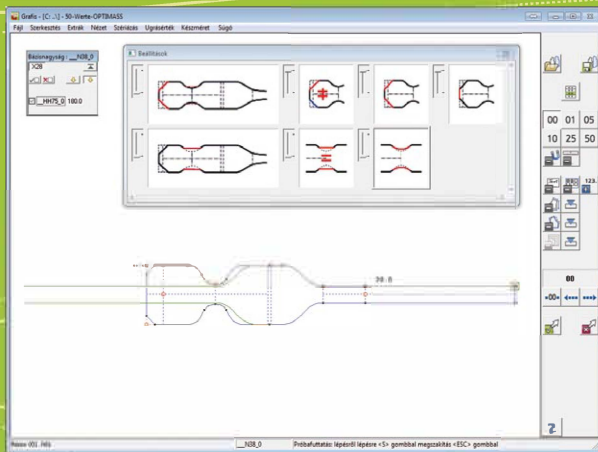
Grafis - [C: ...] - 50-Werte-OPTIMASS

Fájl Szerkesztés Extrák Nézet Szériázás Ugrásérték Készméret Súgó

Bázisnagyság - __N38_0

X38

__HH75_0 180.0

Beállítások

00 01 05

10 25 50

123.

00

38.0

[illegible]

__N38_0

Próbafuttatás: lépésről lépésre <S> gombbal megszakítás <ESC> gombbal